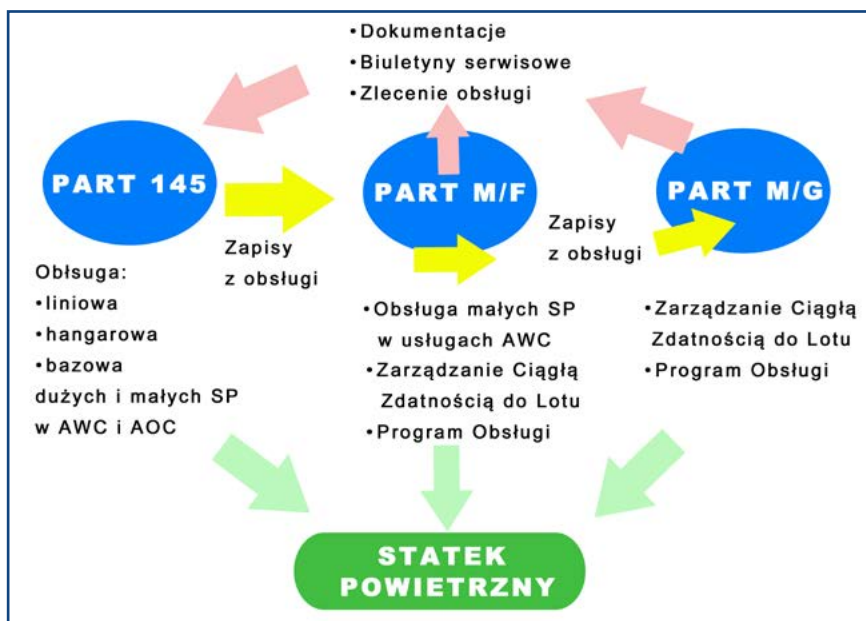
•Dokumentacje
•Biuletyny serwisowe
•Zlecenie obsługi

PART 145

PART M/F

PART M/G

Zapisy z obsługi

Zapisy z obsługi

Obłsuga:
•liniowa
•hangarowa
•bazowa
dużych i małych SP w AWC i AOC

•Obsługa małych SP w usługach AWC
•Zarządzanie Ciągłą Zdatnością do Lotu
•Program Obsługi

•Zarządzanie Ciągłą Zdatnością do Lotu
•Program Obsługi

STATEK POWIETRZNY